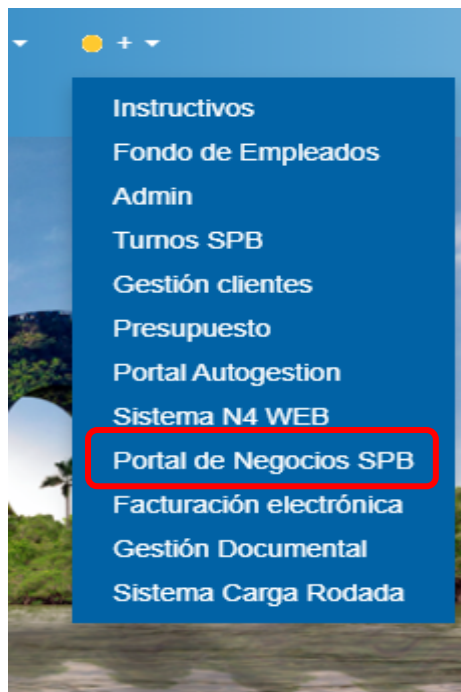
+

Instructivos
Fondo de Empleados
Admin
Turnos SPB
Gestión clientes
Presupuesto
Portal Autogestion
Sistema N4 WEB
Portal de Negocios SPB
Facturación electrónica
Gestión Documental
Sistema Carga Rodada